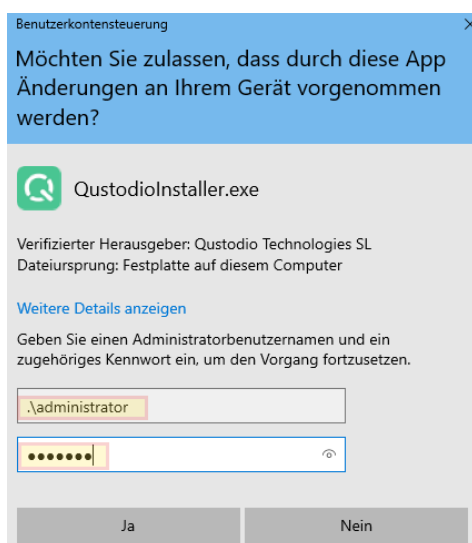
Benutzerkontensteuerung

×

Möchten Sie zulassen, dass durch diese App Änderungen an Ihrem Gerät vorgenommen werden?

QustodioInstaller.exe

Verifizierter Herausgeber: Qustodio Technologies SL
Dateiursprung: Festplatte auf diesem Computer

Weitere Details anzeigen

Geben Sie einen Administratorbenutzernamen und ein zugehöriges Kennwort ein, um den Vorgang fortzusetzen.

.\administrator

•••••••

Ja

Nein